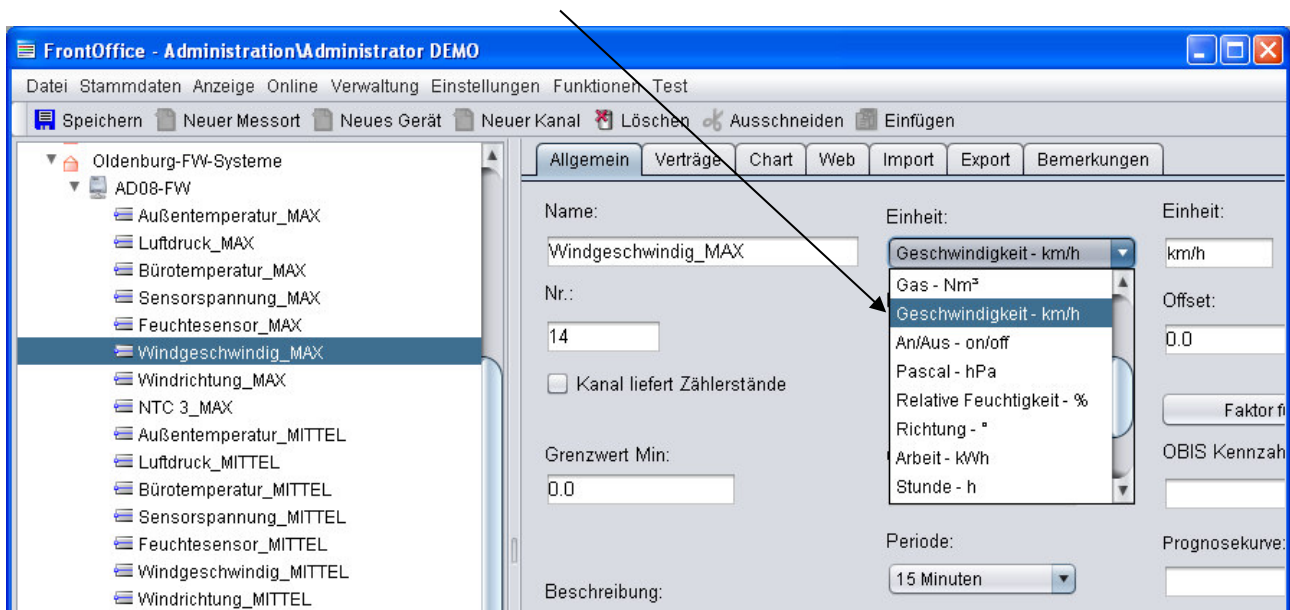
FrontOffice - Administration\Administrator DEMO

Datei Stammdaten Anzeige Online Verwaltung Einstellungen Funktionen Test

Speichern Neuer Messort Neues Gerät Neuer Kanal Löschen Ausschneiden Einfügen

Oldenburg-FW-Systeme
AD08-FW
Außentemperatur_MAX
Luftdruck_MAX
Bürotemperatur_MAX
Sensorspannung_MAX
Feuchtesensor_MAX
Windgeschwindig_MAX
Windrichtung_MAX
NTC 3_MAX
Außentemperatur_MITTEL
Luftdruck_MITTEL
Bürotemperatur_MITTEL
Sensorspannung_MITTEL
Feuchtesensor_MITTEL
Windgeschwindig_MITTEL
Windrichtung_MITTEL

Allgemein | Verträge | Chart | Web | Import | Export | Bemerkungen

Name:
Windgeschwindig_MAX
Nr.:
14
Kanal liefert Zählerstände
Grenzwert Min:
0.0
Beschreibung:

Einheit:
Geschwindigkeit - km/h
Gas - Nm³
Geschwindigkeit - km/h
An/Aus - on/off
Pascal - hPa
Relative Feuchtigkeit - %
Richtung - °
Arbeit - kWh
Stunde - h
Periode:
15 Minuten

Einheit:
km/h
Offset:
0.0
Faktor f
OBIS Kennzah
Prognosekurve: